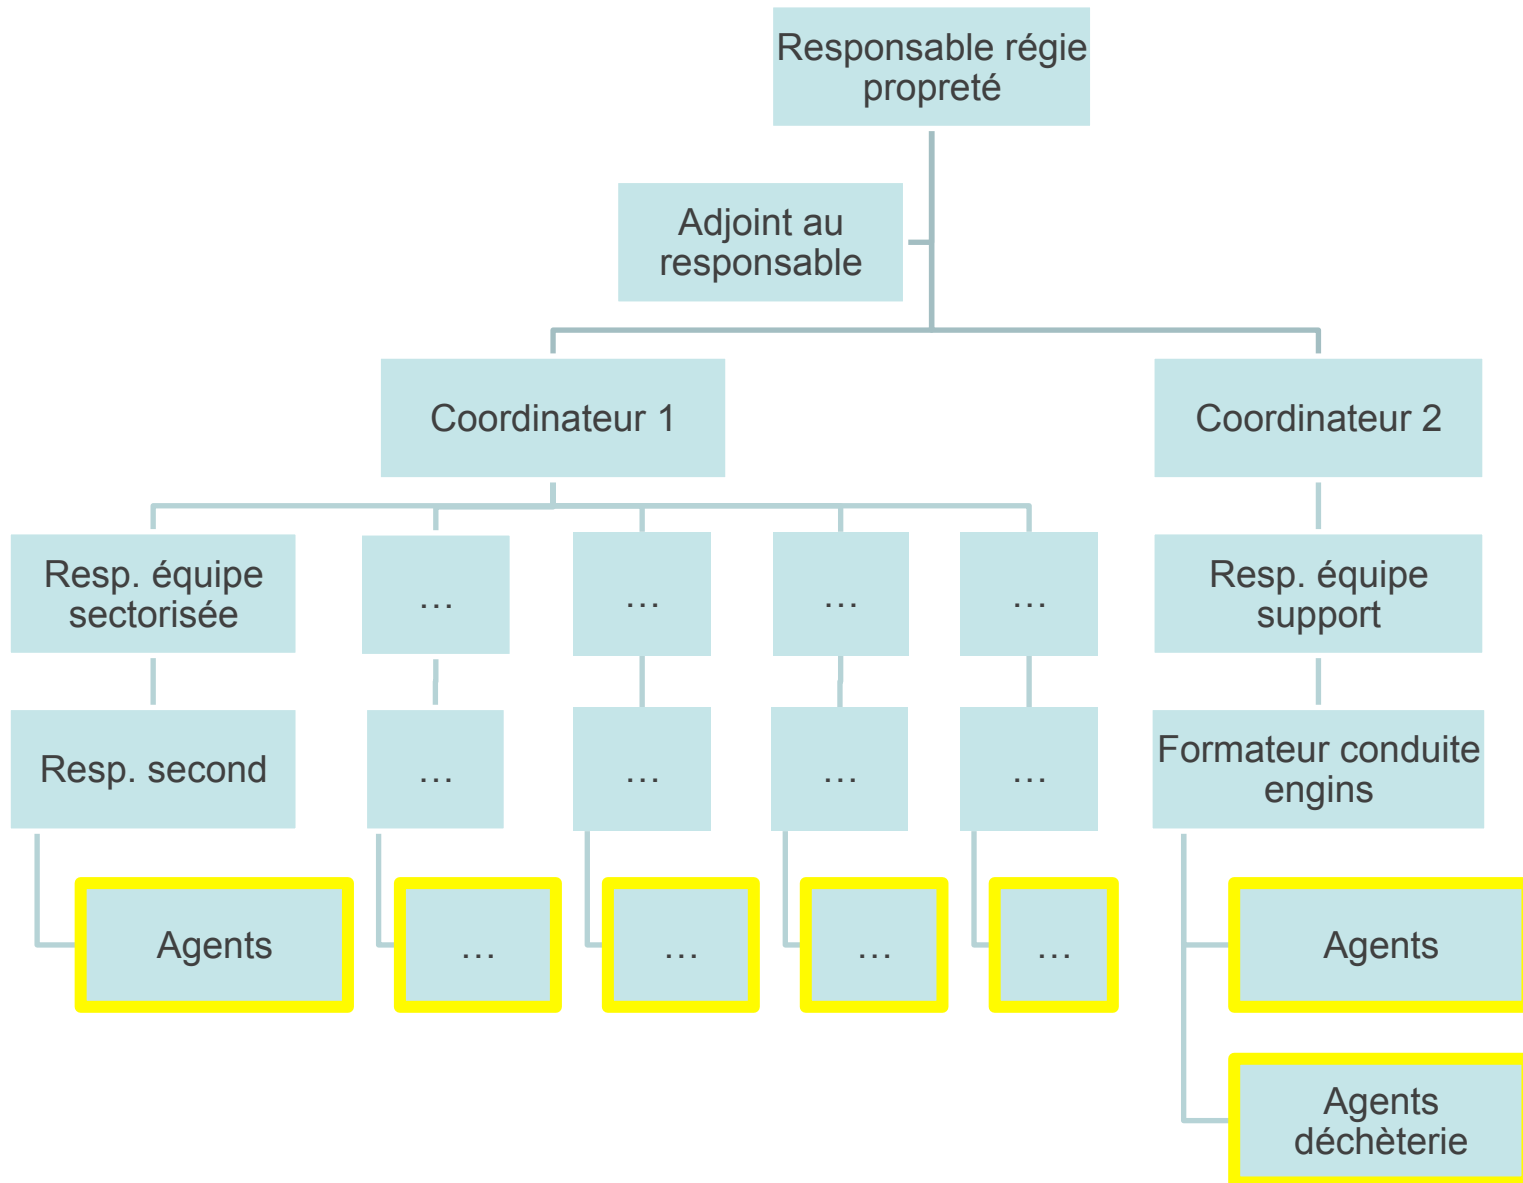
Responsable régie propreté

Adjoint au responsable

Coordinateur 1

Coordinateur 2

Resp. équipe sectorisée

…

…

…

…

Resp. équipe support

Resp. second

…

…

…

…

Formateur conduite engins

Agents

…

…

…

…

Agents

Agents déchèterie